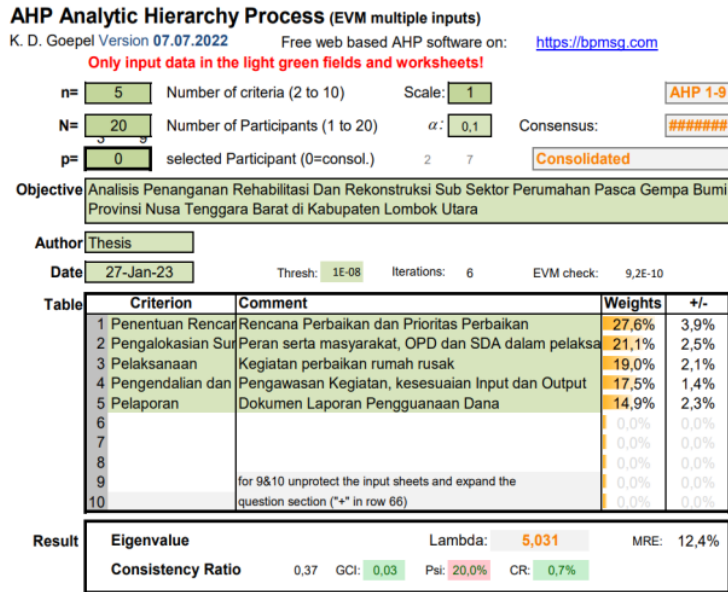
AHP Analytic Hierarchy Process (EVM multiple inputs)
K. D. Goepel Version 07.07.2022 Free web based AHP software on: https://bpmsg.com
Only input data in the light green fields and worksheets!

n= 5 Number of criteria (2 to 10) Scale: 1 AHP 1-9
N= 20 Number of Participants (1 to 20) $\alpha$: 0,1 Consensus: #######
p= 0 selected Participant (0=consol.) 2 7 Consolidated

Objective Analisis Penanganan Rehabilitasi Dan Rekonstruksi Sub Sektor Perumahan Pasca Gempa Bumi Provinsi Nusa Tenggara Barat di Kabupaten Lombok Utara

Author Thesis
Date 27-Jan-23 Thresh: 1E-08 Iterations: 6 EVM check: 9,2E-10

Table
| | Criterion | Comment | Weights | +/- |
|---|---|---|---|---|
| 1 | Penentuan Rencan | Rencana Perbaikan dan Prioritas Perbaikan | 27,6% | 3,9% |
| 2 | Pengalokasian Sur | Peran serta masyarakat, OPD dan SDA dalam pelaksa | 21,1% | 2,5% |
| 3 | Pelaksanaan | Kegiatan perbaikan rumah rusak | 19,0% | 2,1% |
| 4 | Pengendalian dan | Pengawasan Kegiatan, kesesuaian Input dan Output | 17,5% | 1,4% |
| 5 | Pelaporan | Dokumen Laporan Pengguanaan Dana | 14,9% | 2,3% |
| 6 | | | 0,0% | 0,0% |
| 7 | | | 0,0% | 0,0% |
| 8 | | | 0,0% | 0,0% |
| 9 | | for 9&10 unprotect the input sheets and expand the | 0,0% | 0,0% |
| 10 | | question section ("+" in row 66) | 0,0% | 0,0% |

Result Eigenvalue Lambda: 5,031 MRE: 12,4%
Consistency Ratio 0,37 GCI: 0,03 Psi: 20,0% CR: 0,7%